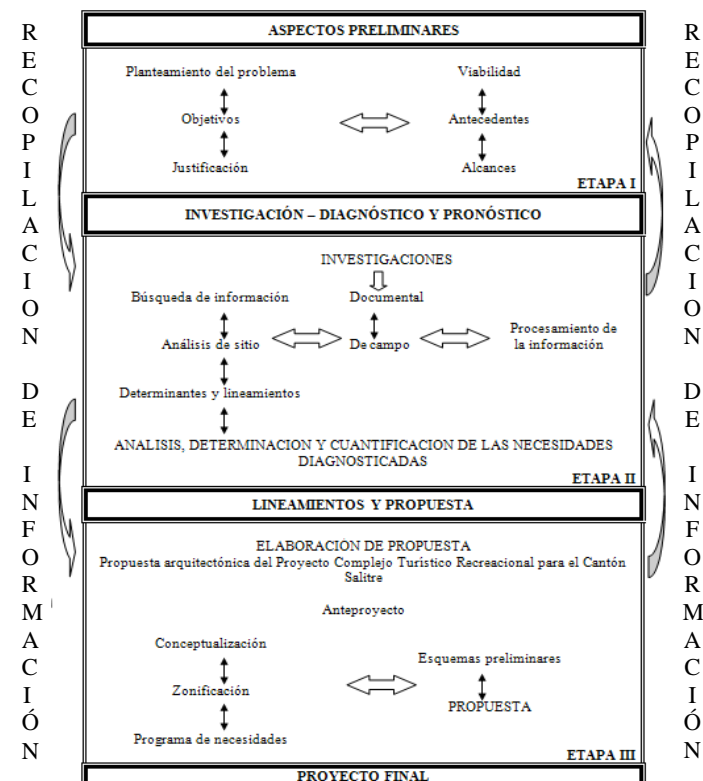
R E C O P I L A C I O N

D E

I N F O R M A C I Ó N

ASPECTOS PRELIMINARES

Planteamiento del problema

Objetivos

Justificación

Viabilidad

Antecedentes

Alcances

ETAPA I

INVESTIGACIÓN – DIAGNÓSTICO Y PRONÓSTICO

INVESTIGACIONES

Búsqueda de información

Documental

Análisis de sitio

De campo

Procesamiento de la información

Determinantes y lineamientos

ANALISIS, DETERMINACION Y CUANTIFICACION DE LAS NECESIDADES DIAGNOSTICADAS

ETAPA II

LINEAMIENTOS Y PROPUESTA

ELABORACION DE PROPUESTA

Propuesta arquitectónica del Proyecto Complejo Turístico Recreacional para el Cantón Salitre

Anteproyecto

Conceptualización

Zonificación

Programa de necesidades

Esquemas preliminares

PROPUESTA

ETAPA III

PROYECTO FINAL

R E C O P I L A C I O N

D E

I N F O R M A C I Ó N